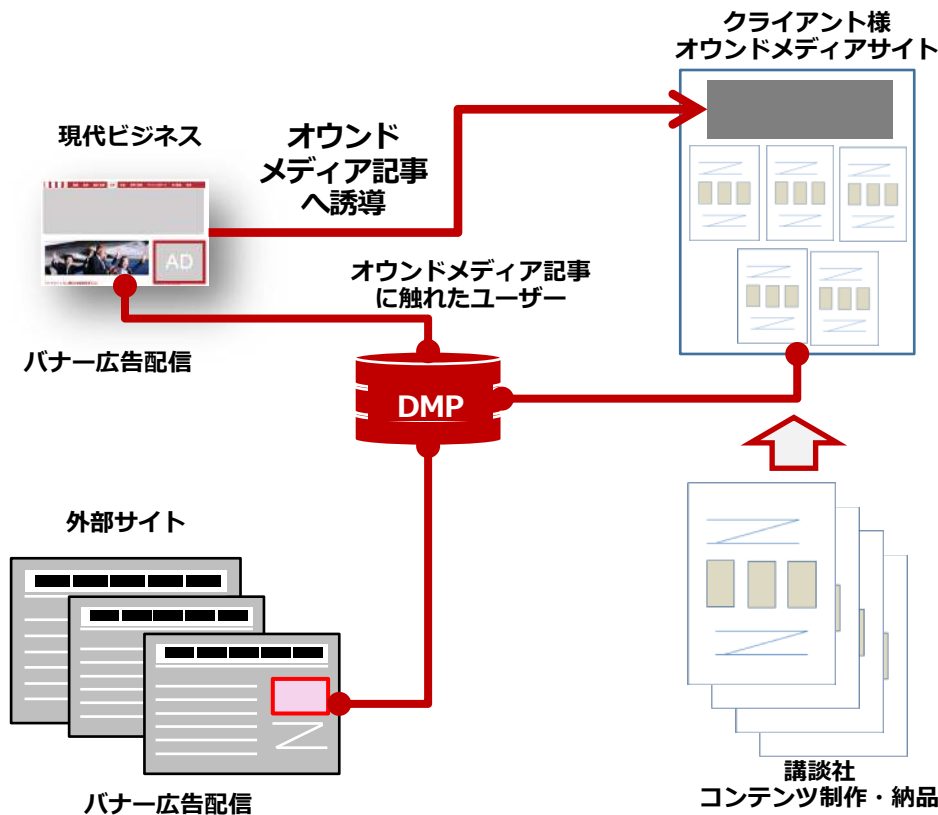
クライアント様
オウンドメディアサイト

現代ビジネス

オウンド
メディア記事
へ誘導

AD

オウンドメディア記事
に触れたユーザー

バナー広告配信

DMP

外部サイト

バナー広告配信

講談社
コンテンツ制作・納品